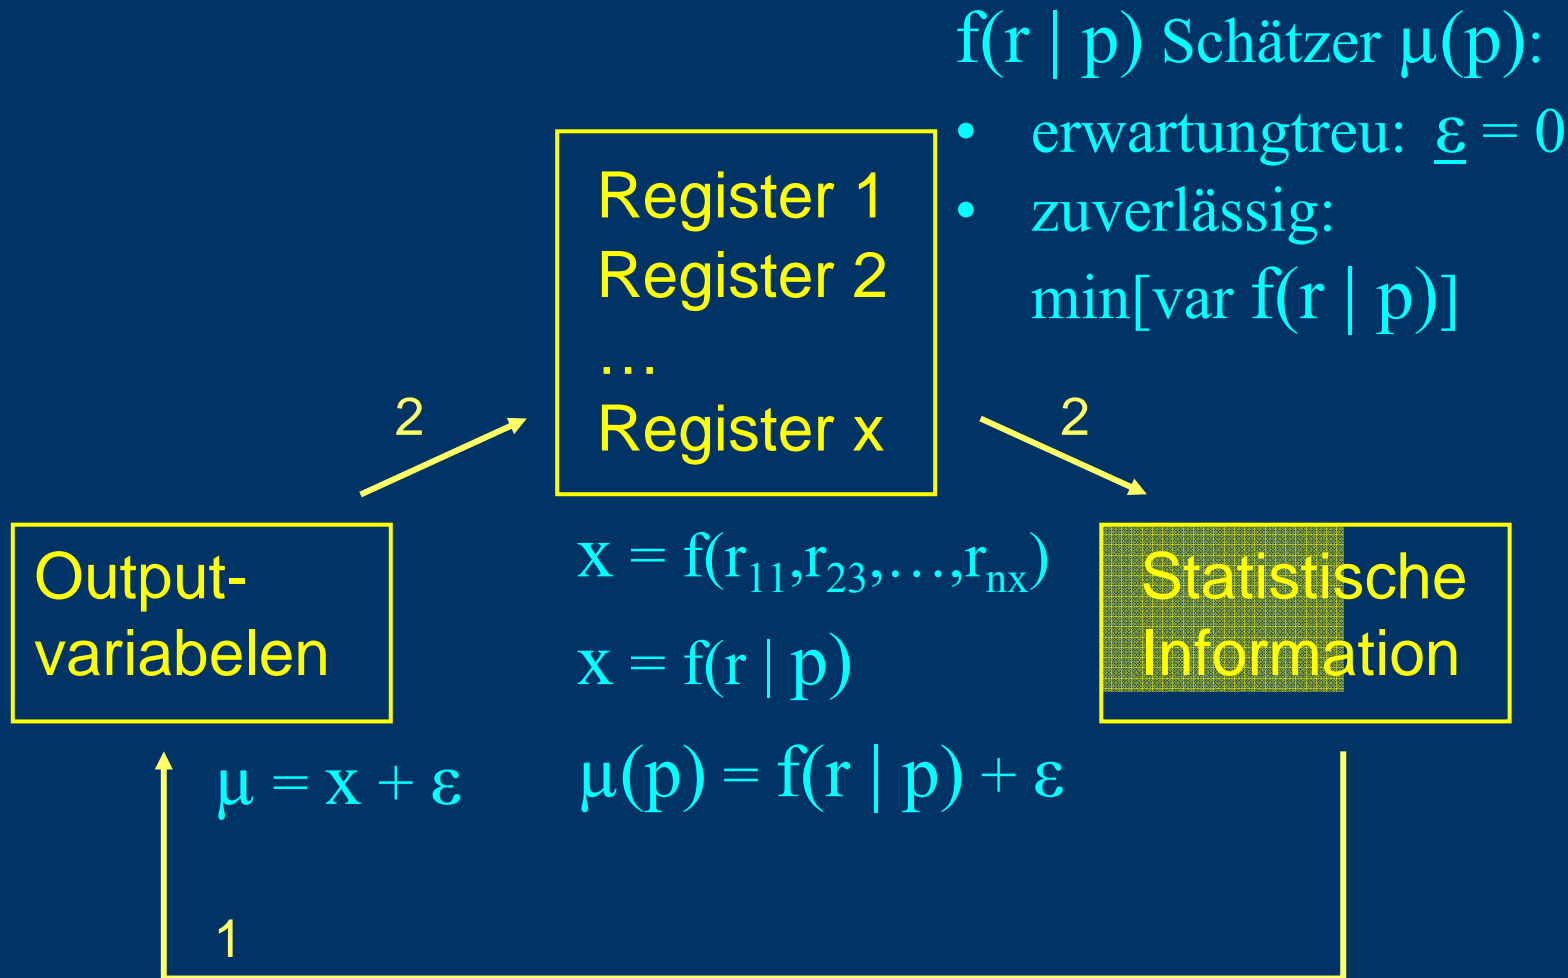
$f(r \mid p)$ Schätzer $\mu(p)$:

- erwartungtreu: $\underline{\varepsilon} = 0$
- zuverlässig: $\min[\text{var } f(r \mid p)]$

Register 1
Register 2
…
Register x

2

2

Output-variabelen

$x = f(r_{11}, r_{23}, \ldots, r_{nx})$

$x = f(r \mid p)$

Statistische Information

$\mu = x + \varepsilon$

$\mu(p) = f(r \mid p) + \varepsilon$

1